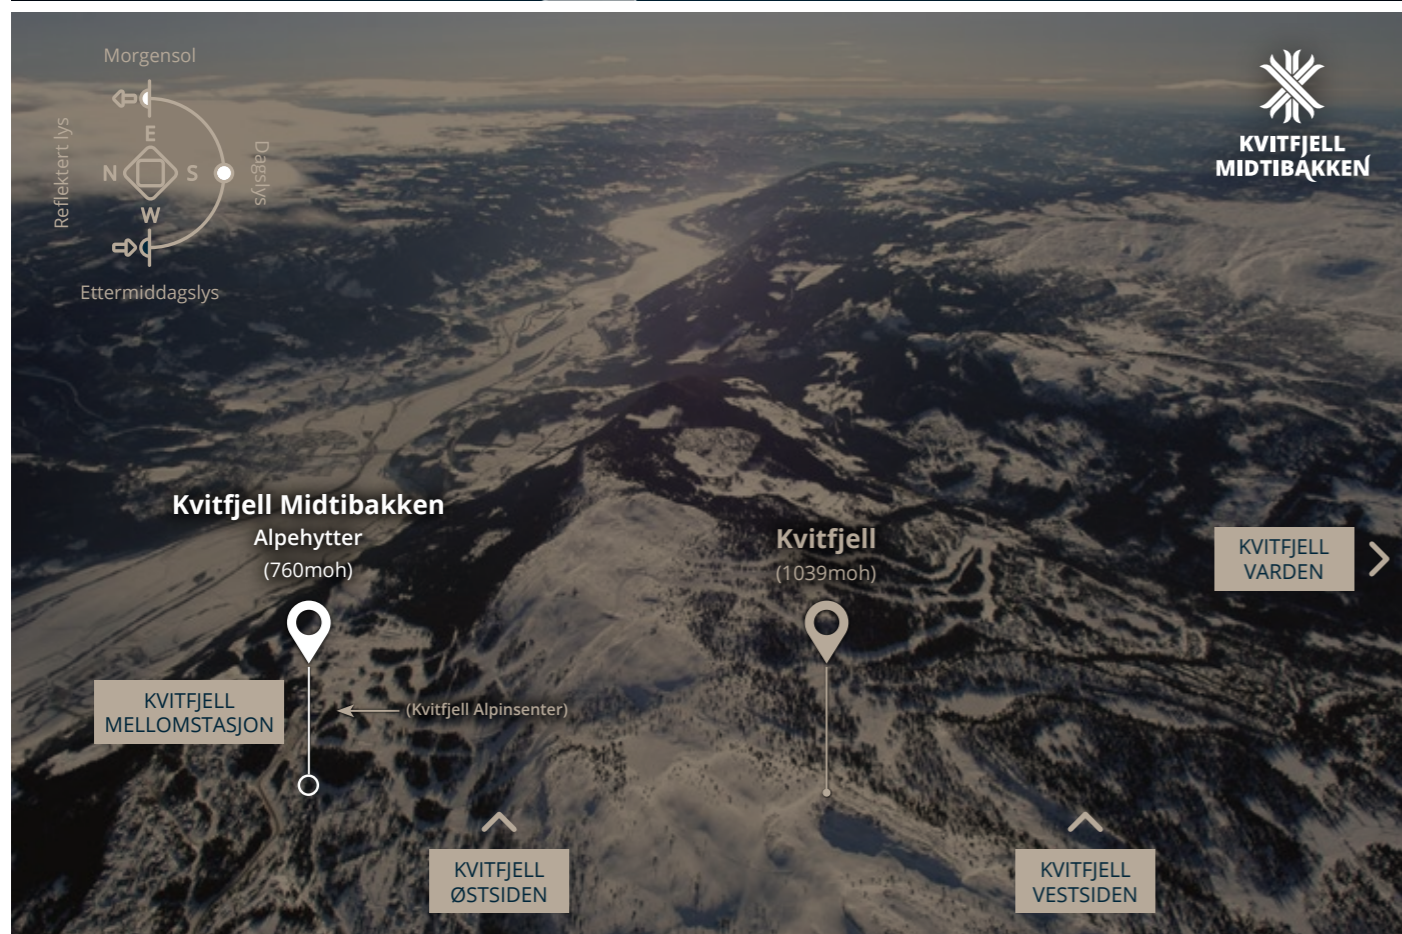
Morgensol

Reflektert lys

E
N
S
W

Dagslys

Ettermiddagslys

KVITFJELL MIDTIBAKKEN

Kvitfjell Midtibakken
Alpehytter
(760moh)

Kvitfjell
(1039moh)

KVITFJELL VARDEN

KVITFJELL MELLOMSTASJON

(Kvitfjell Alpinsenter)

KVITFJELL ØSTSIDEN

KVITFJELL VESTSIDEN